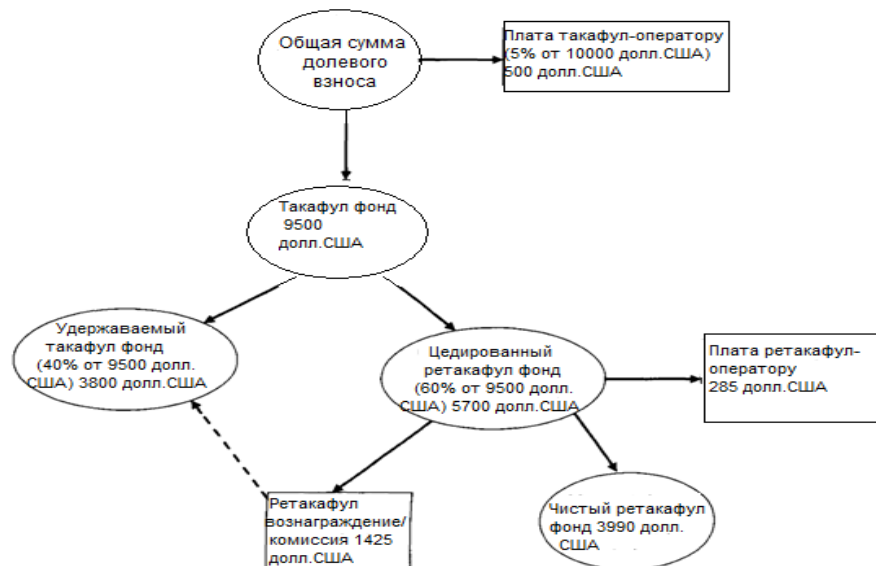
Общая сумма долевого взноса

Плата такафул-оператору (5% от 10000 долл.США) 500 долл.США

Такафул фонд 9500 долл.США

Удерживаемый такафул фонд (40% от 9500 долл. США) 3800 долл.США

Цедированный ретакафул фонд (60% от 9500 долл. США) 5700 долл.США

Плата ретакафул-оператору 285 долл.США

Ретакафул вознаграждение/ комиссия 1425 долл.США

Чистый ретакафул фонд 3990 долл. США